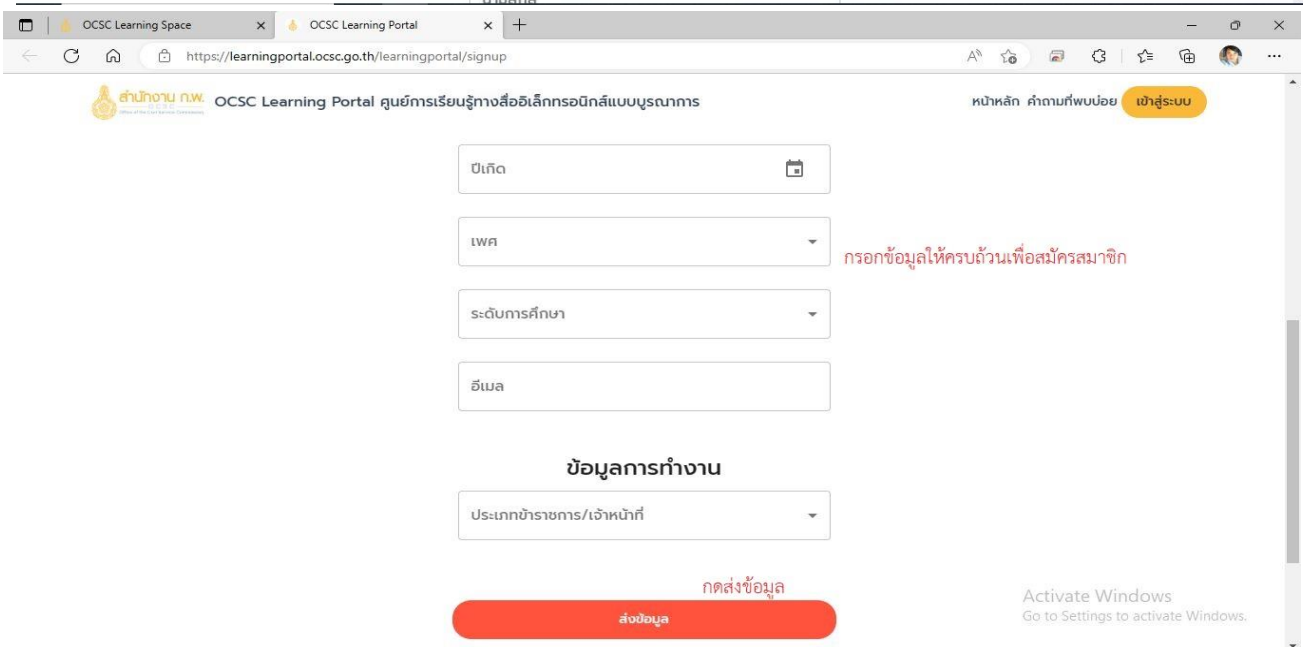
OCSC Learning Space
OCSC Learning Portal
https://learningportal.ocsc.go.th/learningportal/signup

สำนักงาน ก.พ. OCSC Learning Portal ศูนย์การเรียนรู้ทางสื่ออิเล็กทรอนิกส์แบบบูรณาการ

หน้าหลัก คำถามที่พบบ่อย เข้าสู่ระบบ

ปีเกิด

เพศ

กรอกข้อมูลให้ครบถ้วนเพื่อสมัครสมาชิก

ระดับการศึกษา

อีเมล

ข้อมูลการทำงาน

ประเภทข้าราชการ/เจ้าหน้าที่

กดส่งข้อมูล

ส่งข้อมูล

Activate Windows
Go to Settings to activate Windows.